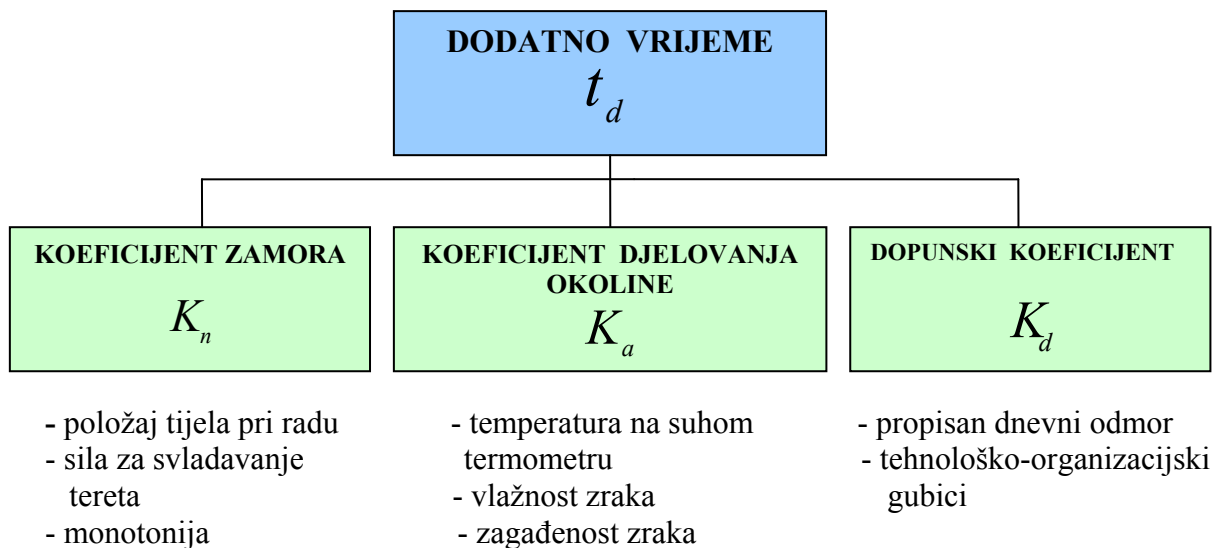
DODATNO VRIJEME
$t_d$

KOEFICIJENT ZAMORA
$K_n$

KOEFICIJENT DJELOVANJA OKOLINE
$K_a$

DOPUNSKI KOEFICIJENT
$K_d$

- položaj tijela pri radu
- sila za svladavanje tereta
- monotonija

- temperatura na suhom termometru
- vlažnost zraka
- zagađenost zraka

- propisan dnevni odmor
- tehnološko-organizacijski gubici